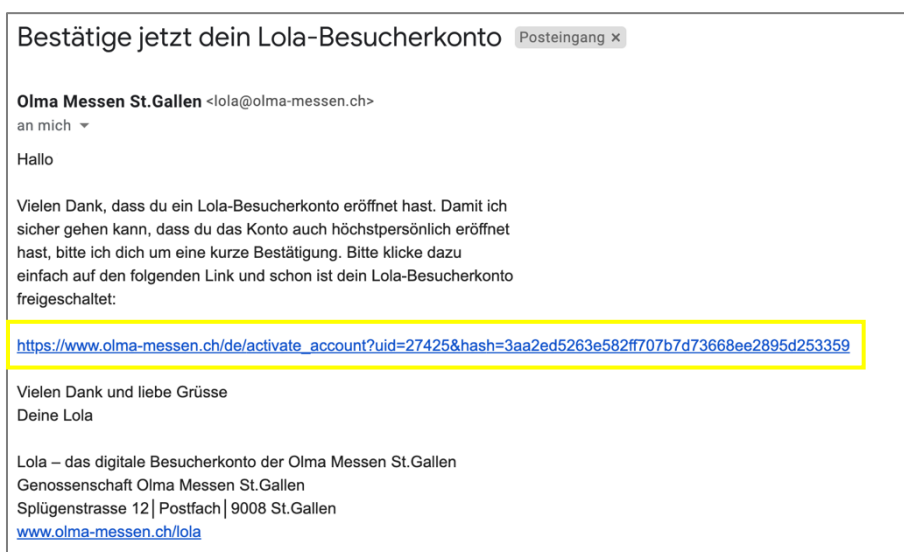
Bestätige jetzt dein Lola-Besucherkonto Posteingang ×

Olma Messen St.Gallen <lola@olma-messen.ch>
an mich

Hallo

Vielen Dank, dass du ein Lola-Besucherkonto eröffnet hast. Damit ich sicher gehen kann, dass du das Konto auch höchstpersönlich eröffnet hast, bitte ich dich um eine kurze Bestätigung. Bitte klicke dazu einfach auf den folgenden Link und schon ist dein Lola-Besucherkonto freigeschaltet:

https://www.olma-messen.ch/de/activate_account?uid=27425&hash=3aa2ed5263e582ff707b7d73668ee2895d253359

Vielen Dank und liebe Grüsse
Deine Lola

Lola – das digitale Besucherkonto der Olma Messen St.Gallen
Genossenschaft Olma Messen St.Gallen
Splügenstrasse 12 | Postfach | 9008 St.Gallen
www.olma-messen.ch/lola